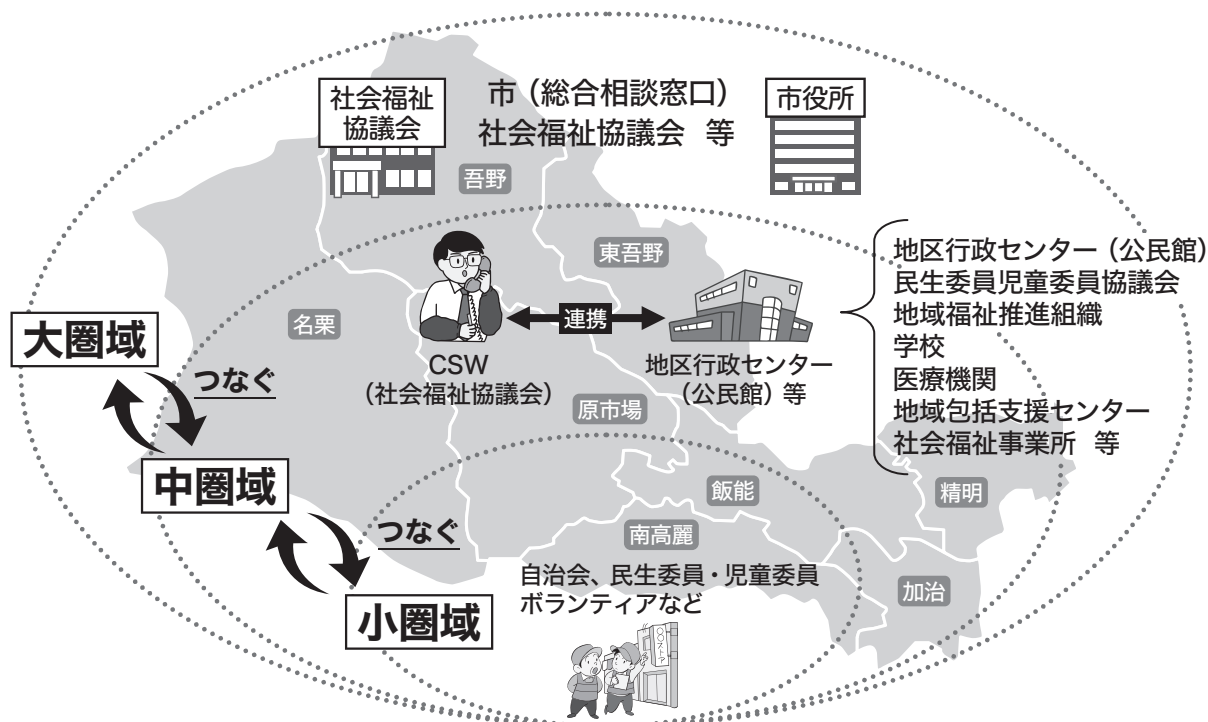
社会福祉協議会

市（総合相談窓口）
社会福祉協議会　等

市役所

吾野

東吾野

地区行政センター（公民館）
民生委員児童委員協議会
地域福祉推進組織
学校
医療機関
地域包括支援センター
社会福祉事業所　等

名栗

大圏域

連携

CSW
（社会福祉協議会）

地区行政センター
（公民館）等

つなぐ

原市場

中圏域

飯能

精明

つなぐ

南高麗

自治会、民生委員・児童委員
ボランティアなど

小圏域

加治

〇〇スーパー